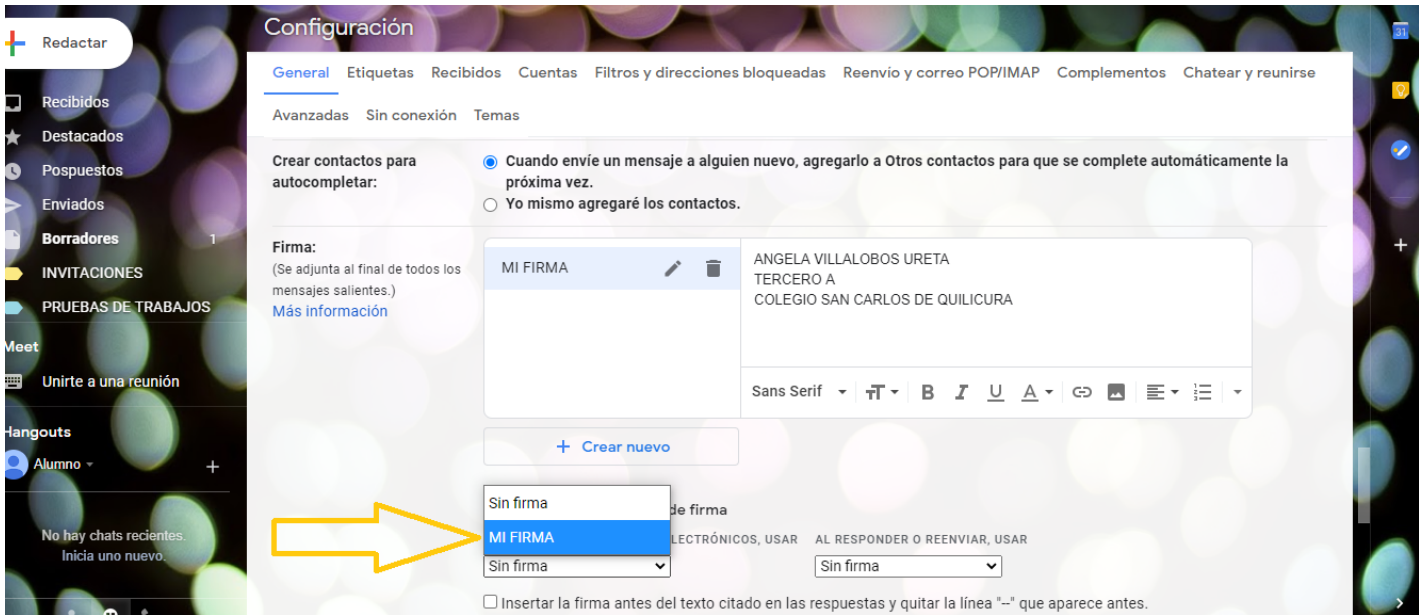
Redactar

Recibidos
Destacados
Pospuestos
Enviados
Borradores 1
INVITACIONES
PRUEBAS DE TRABAJOS
Meet
Unirte a una reunión
Hangouts
Alumno

No hay chats recientes. Inicia uno nuevo.

Configuración

General Etiquetas Recibidos Cuentas Filtros y direcciones bloqueadas Reenvío y correo POP/IMAP Complementos Chatear y reunirse
Avanzadas Sin conexión Temas

Crear contactos para autocompletar:
Cuando envíe un mensaje a alguien nuevo, agregarlo a Otros contactos para que se complete automáticamente la próxima vez.
Yo mismo agregaré los contactos.

Firma:
(Se adjunta al final de todos los mensajes salientes.)
Más información

MI FIRMA

ANGELA VILLALOBOS URETA
TERCERO A
COLEGIO SAN CARLOS DE QUILICURA

Sans Serif

+ Crear nuevo

Sin firma
MI FIRMA
de firma
LECTRÓNICOS, USAR
AL RESPONDER O REENVIAR, USAR
Sin firma
Sin firma

Insertar la firma antes del texto citado en las respuestas y quitar la línea "--" que aparece antes.